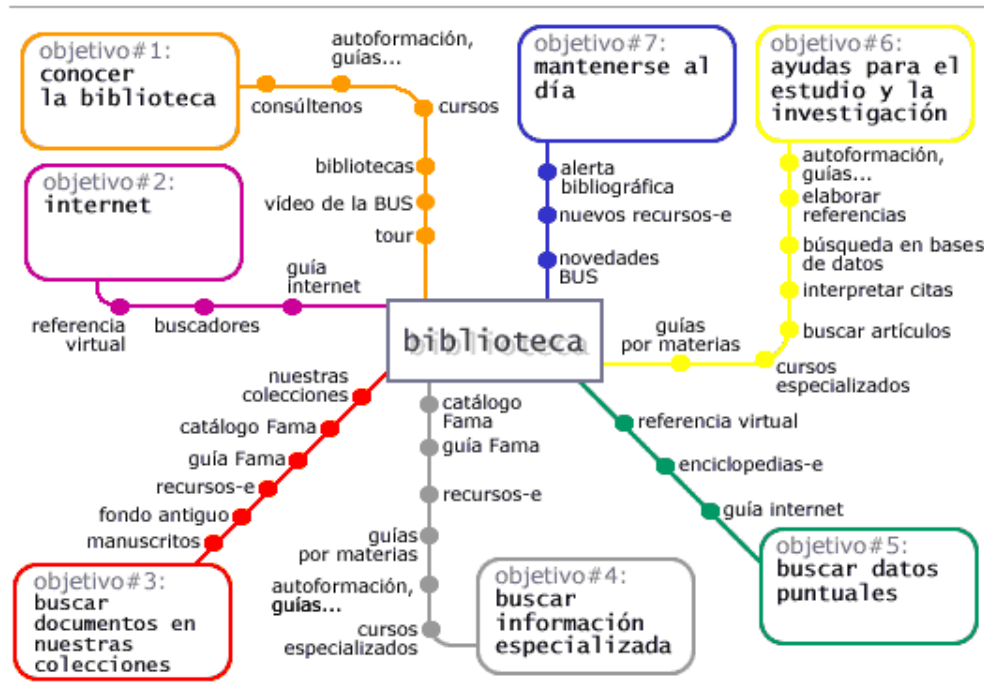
objetivo#1:
conocer la biblioteca

autoformación, guías...
consúltenos
cursos
bibliotecas
vídeo de la BUS
tour

objetivo#7:
mantenerse al día

alerta bibliográfica
nuevos recursos-e
novedades BUS

objetivo#6:
ayudas para el estudio y la investigación

autoformación, guías...
elaborar referencias
búsqueda en bases de datos
interpretar citas
buscar artículos
cursos especializados
guías por materias

objetivo#2:
internet

guía internet
buscadores
referencia virtual

biblioteca

nuestras colecciones
catálogo Fama
guía Fama
recursos-e
fondo antiguo
manuscritos

objetivo#3:
buscar documentos en nuestras colecciones

catálogo Fama
guía Fama
recursos-e
guías por materias
autoformación, guías...
cursos especializados

objetivo#4:
buscar información especializada

referencia virtual
enciclopedias-e
guía internet

objetivo#5:
buscar datos puntuales